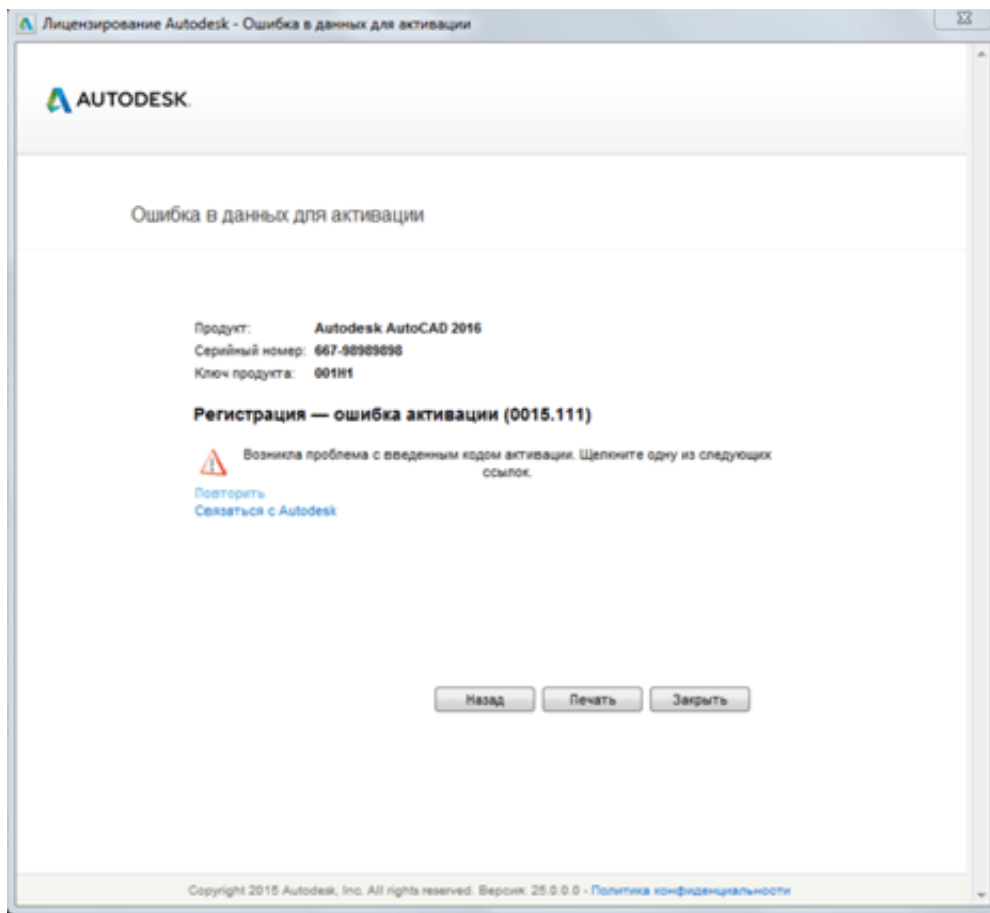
Лицензирование Autodesk - Ошибка в данных для активации

AUTODESK.

Ошибка в данных для активации

Продукт: Autodesk AutoCAD 2016
Серийный номер: 667-98989898
Ключ продукта: 001H1

Регистрация — ошибка активации (0015.111)

Возникла проблема с введенным кодом активации. Щелкните одну из следующих ссылок.

Повторить
Связаться с Autodesk

Назад Печать Закрыть

Copyright 2015 Autodesk, Inc. All rights reserved. Версия: 25.0.0.0 - Политика конфиденциальности